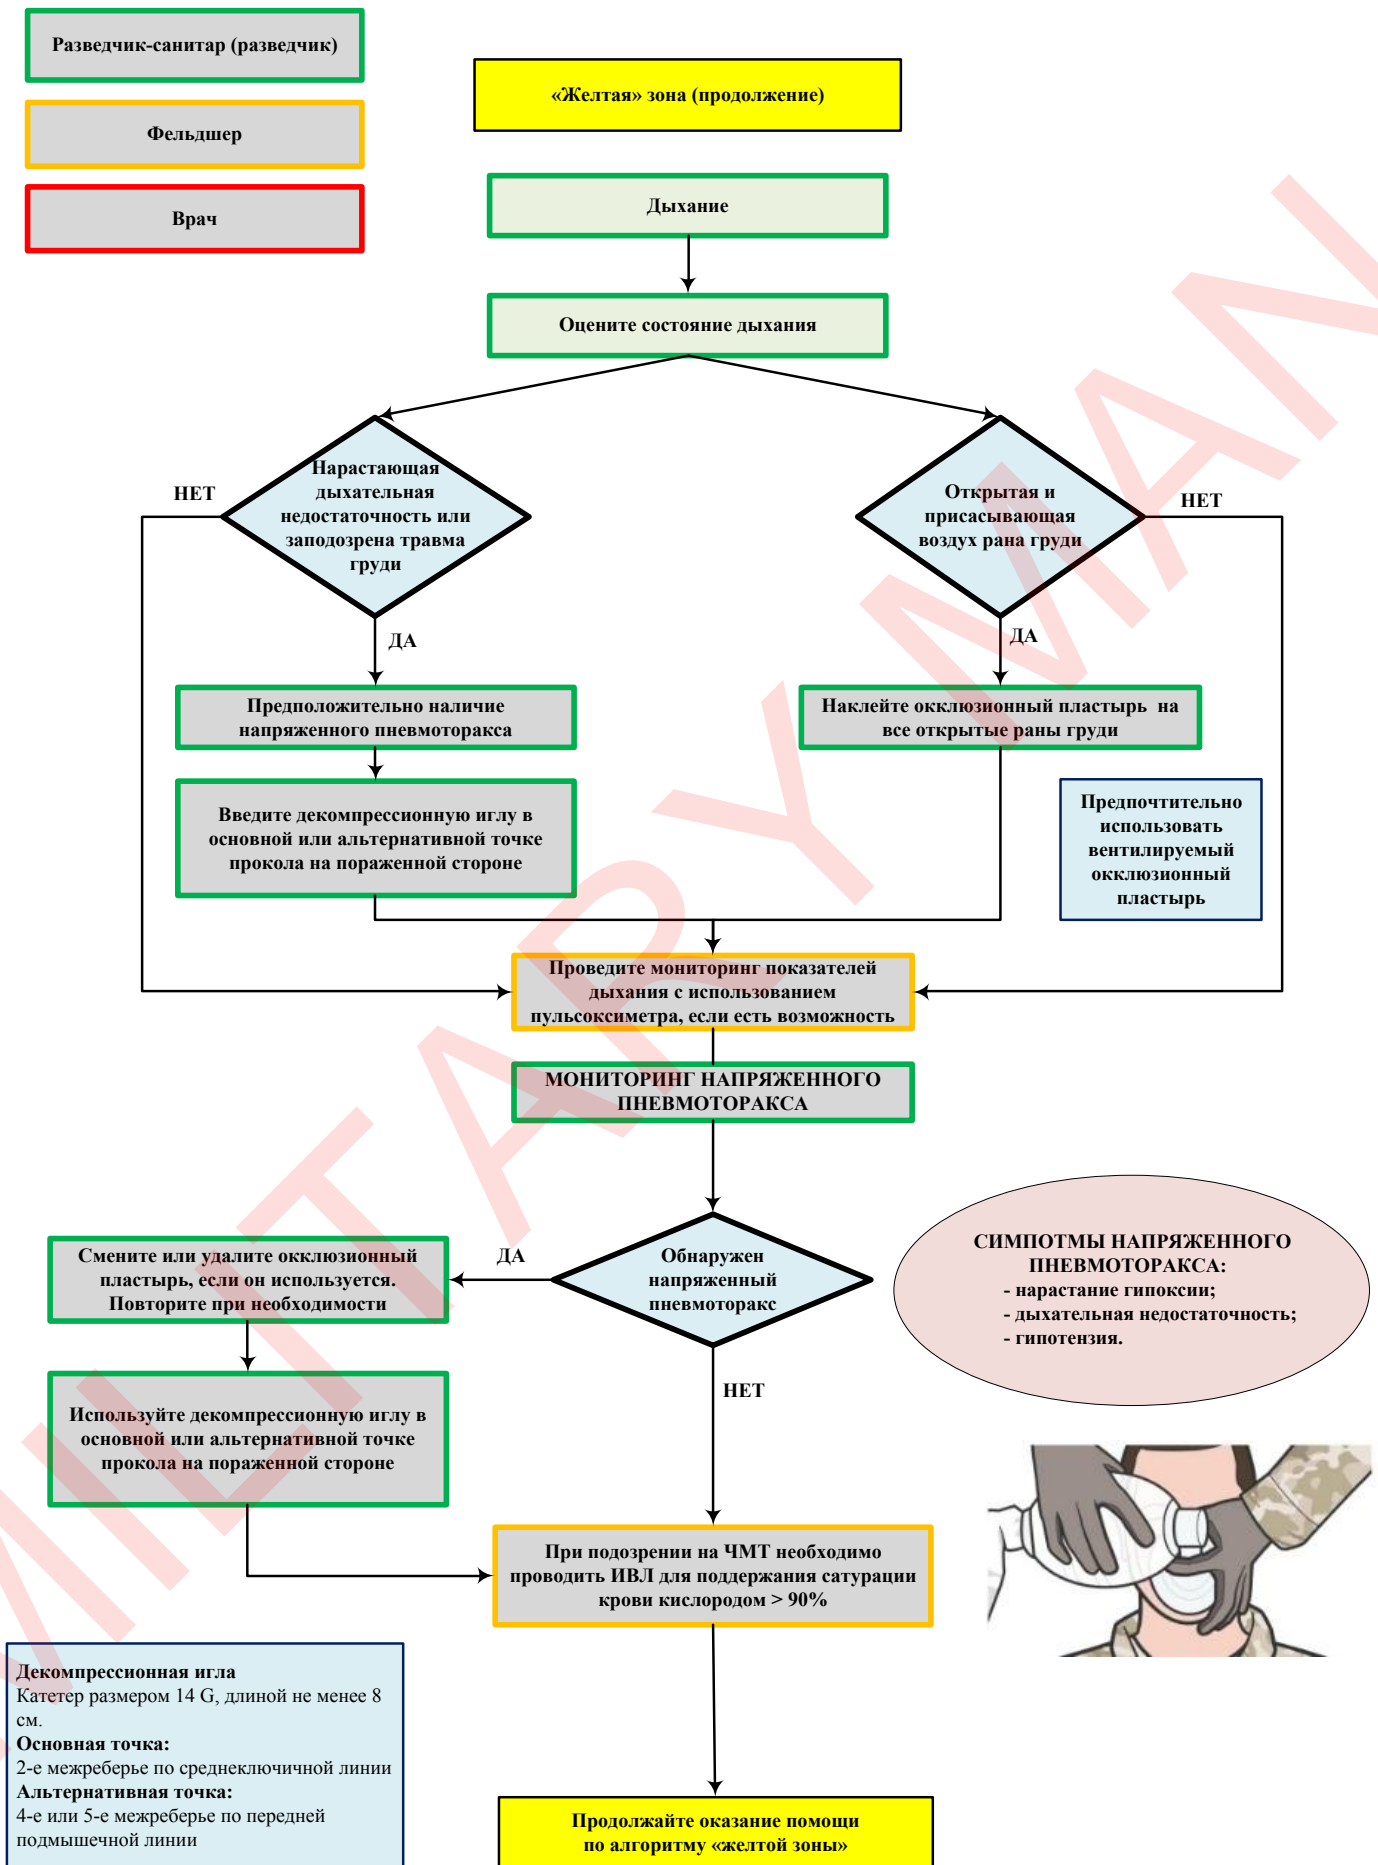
Разведчик-санитар (разведчик)

Фельдшер

Врач

«Желтая» зона (продолжение)

Дыхание

Оцените состояние дыхания

Нарастающая дыхательная недостаточность или заподозрена травма груди

НЕТ

ДА

Предположительно наличие напряженного пневмоторакса

Введите декомпрессионную иглу в основной или альтернативной точке прокола на пораженной стороне

Открытая и присасывающая воздух рана груди

НЕТ

ДА

Наклейте окклюзионный пластырь на все открытые раны груди

Предпочтительно использовать вентилируемый окклюзионный пластырь

Проведите мониторинг показателей дыхания с использованием пульсоксиметра, если есть возможность

МОНИТОРИНГ НАПРЯЖЕННОГО ПНЕВМОТОРАКСА

Обнаружен напряженный пневмоторакс

ДА

Смените или удалите окклюзионный пластырь, если он используется. Повторите при необходимости

Используйте декомпрессионную иглу в основной или альтернативной точке прокола на пораженной стороне

СИМПОТМЫ НАПРЯЖЕННОГО ПНЕВМОТОРАКСА:
- нарастание гипоксии;
- дыхательная недостаточность;
- гипотензия.

НЕТ

При подозрении на ЧМТ необходимо проводить ИВЛ для поддержания сатурации крови кислородом > 90%

Декомпрессионная игла
Катетер размером 14 G, длиной не менее 8 см.
Основная точка:
2-е межреберье по среднеключичной линии
Альтернативная точка:
4-е или 5-е межреберье по передней подмышечной линии

Продолжайте оказание помощи по алгоритму «желтой зоны»

MILITARYMAN